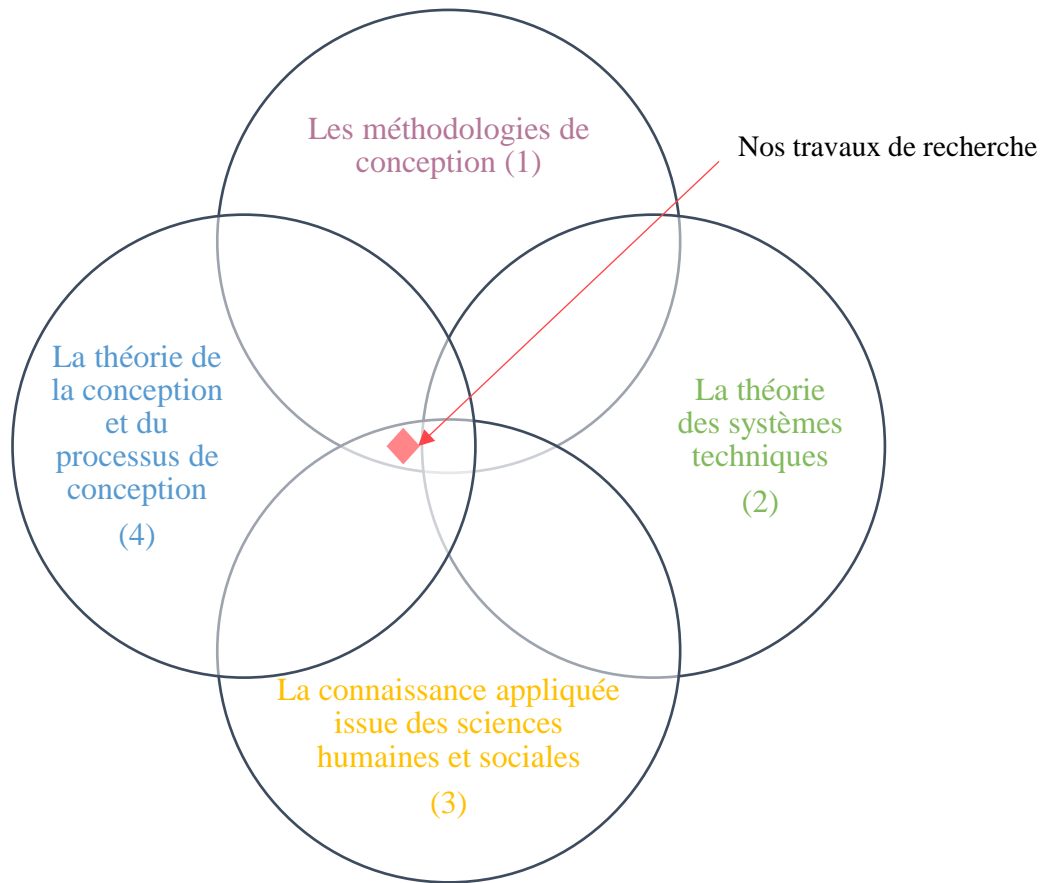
Les méthodologies de conception (1)

Nos travaux de recherche

La théorie de la conception et du processus de conception

(4)

La théorie des systèmes techniques

(2)

La connaissance appliquée issue des sciences humaines et sociales

(3)